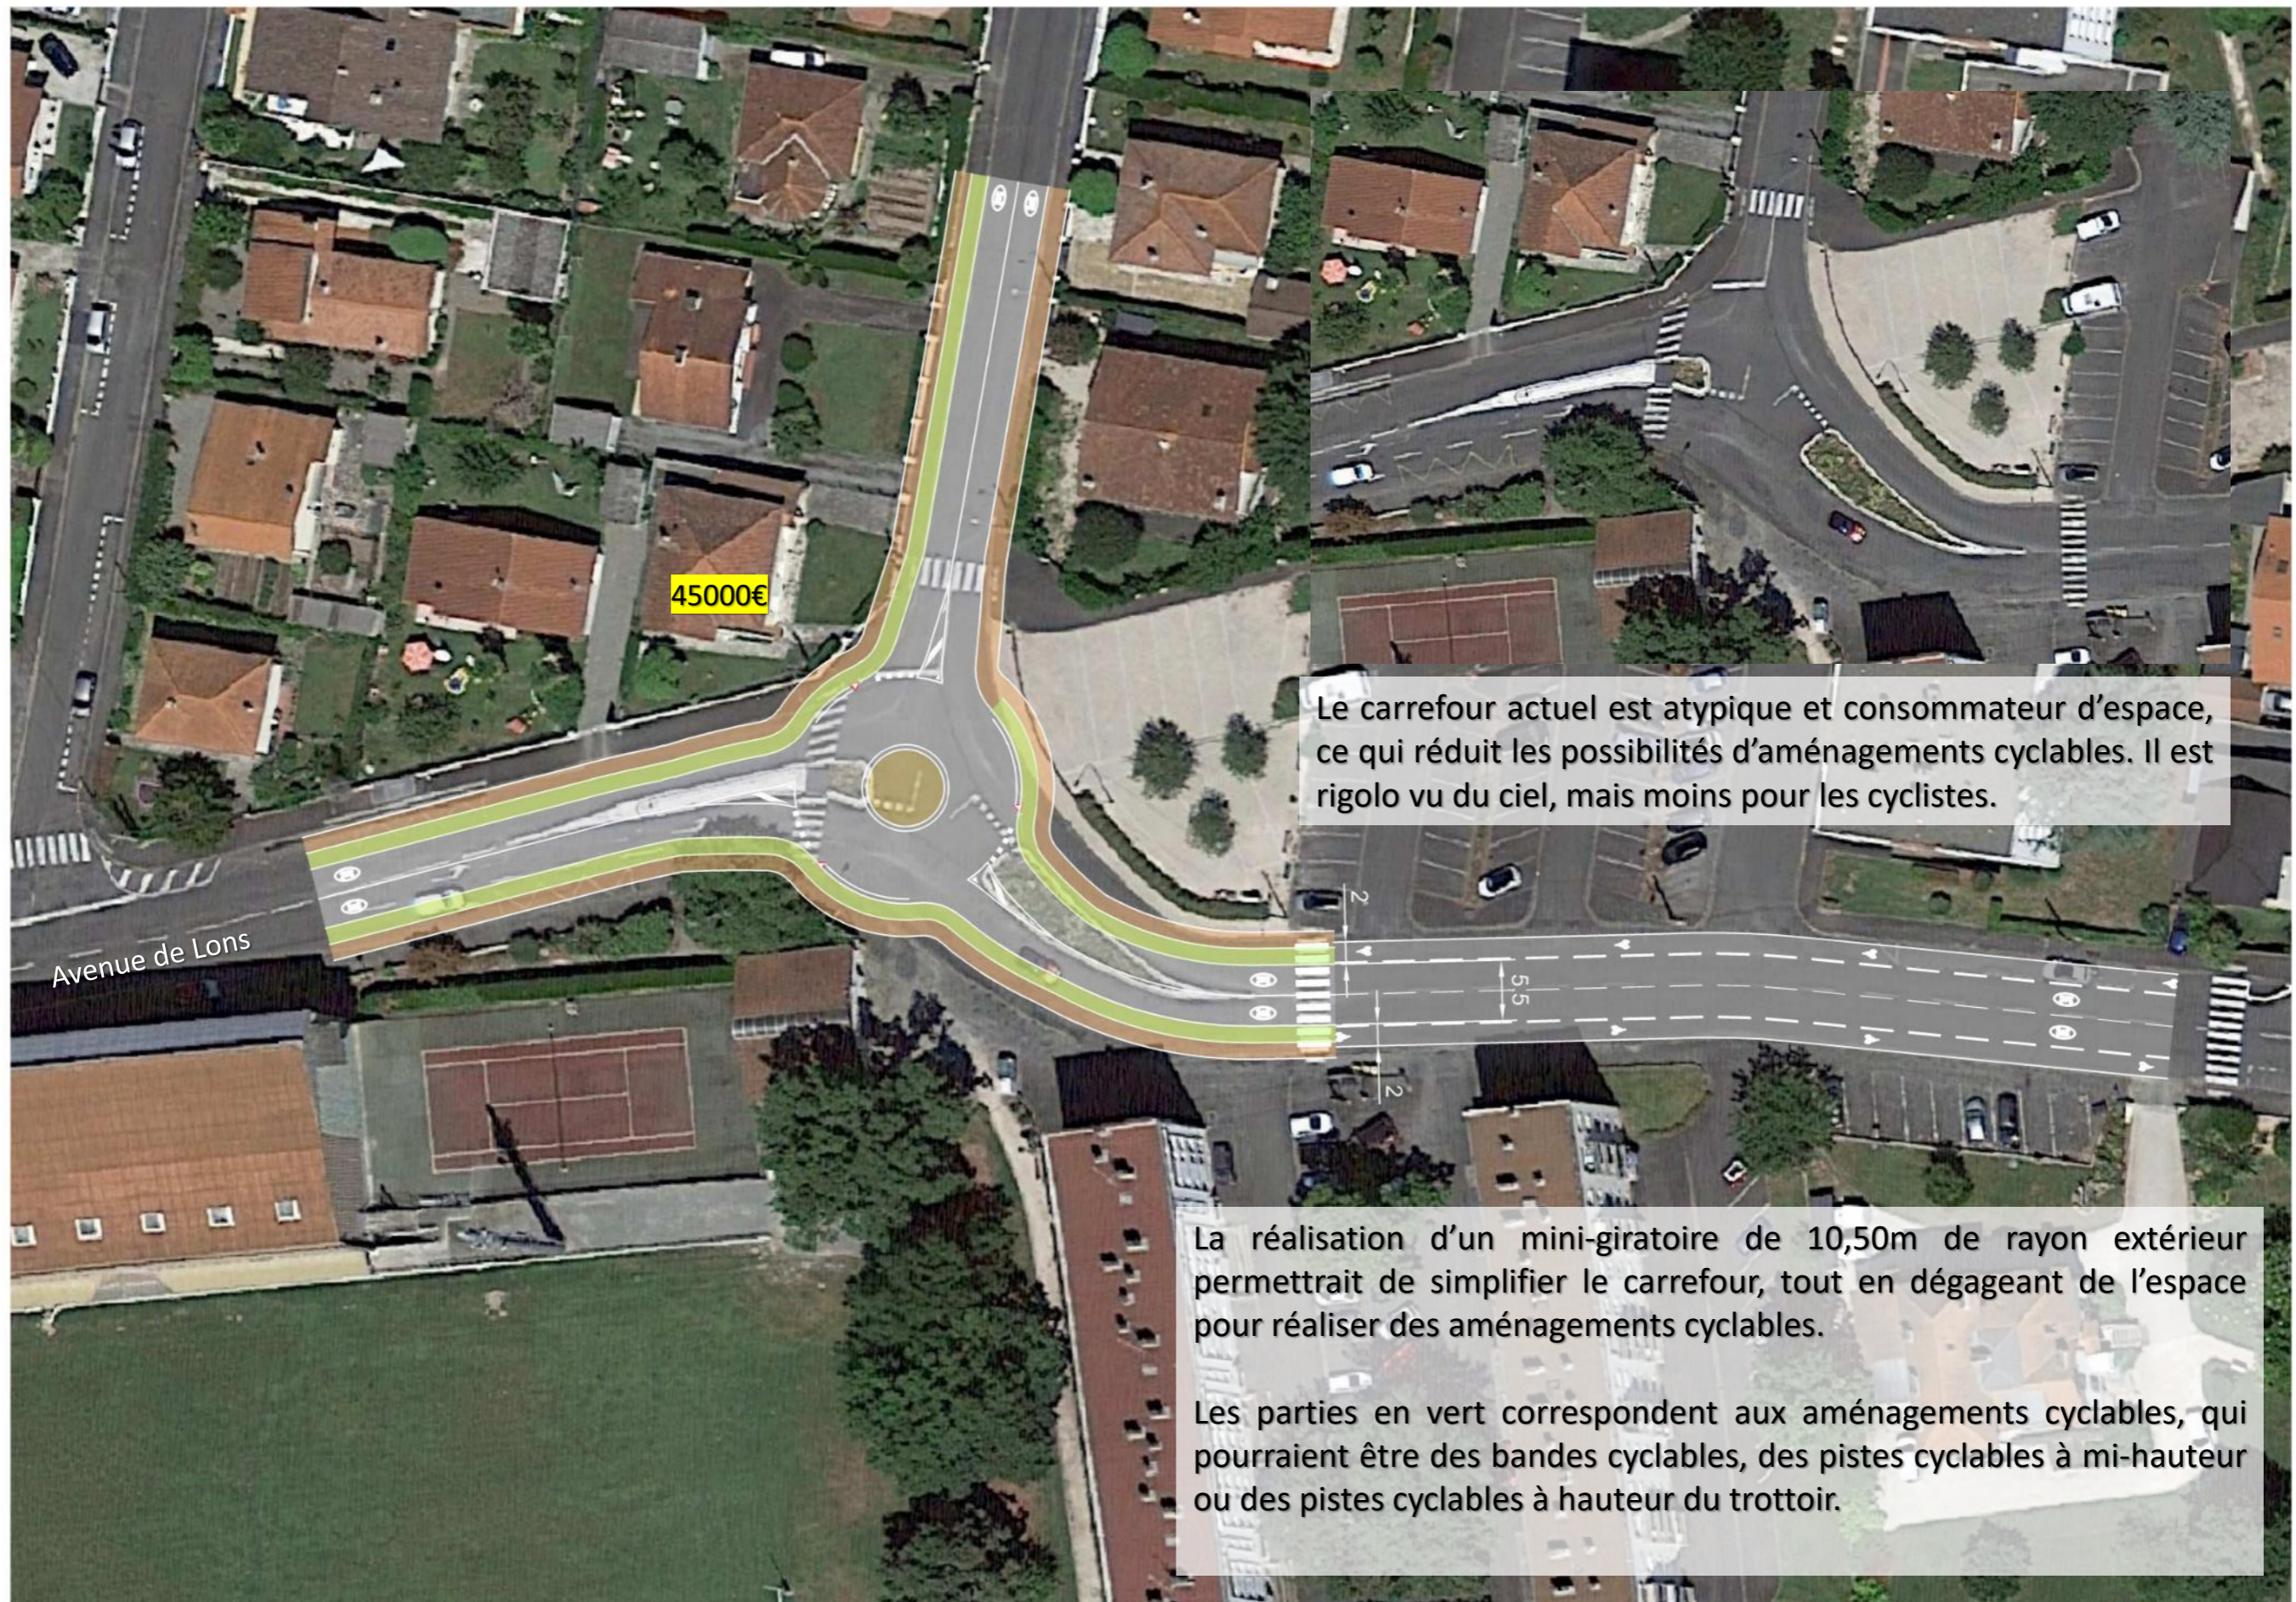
45000€

Le carrefour actuel est atypique et consommateur d'espace, ce qui réduit les possibilités d'aménagements cyclables. Il est rigolo vu du ciel, mais moins pour les cyclistes.

2

5,5

2

Avenue de Lons

La réalisation d'un mini-giratoire de 10,50m de rayon extérieur permettrait de simplifier le carrefour, tout en dégageant de l'espace pour réaliser des aménagements cyclables.

Les parties en vert correspondent aux aménagements cyclables, qui pourraient être des bandes cyclables, des pistes cyclables à mi-hauteur ou des pistes cyclables à hauteur du trottoir.